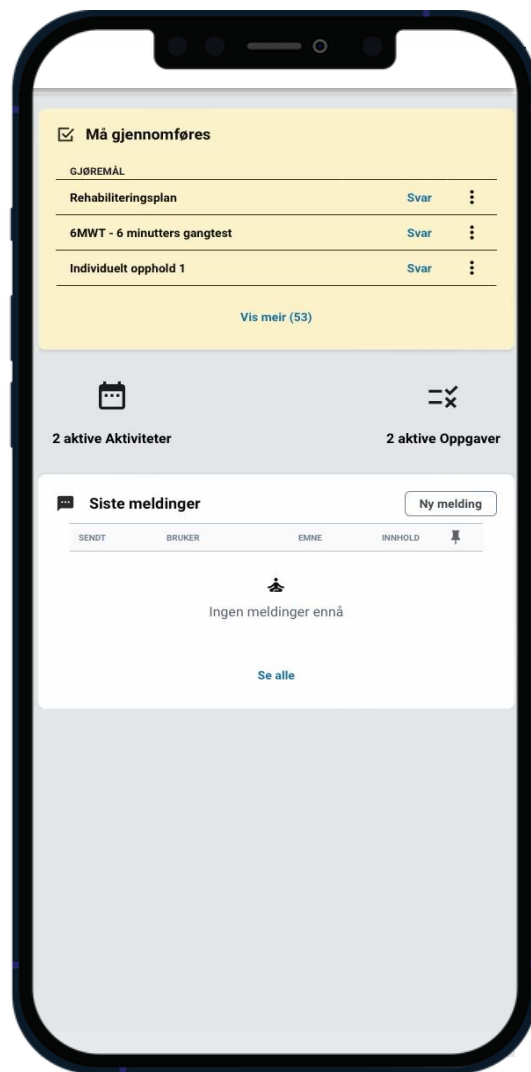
Må gjennomføres

GJØREMÅL

| | | |
|---|---|---|
| Rehabiliteringsplan | Svar | ⋮ |
| 6MWT - 6 minutters gangtest | Svar | ⋮ |
| Individuelt opphold 1 | Svar | ⋮ |

Vis meir (53)

2 aktive Aktiviteter

2 aktive Oppgaver

Siste meldinger

Ny melding

| SENDT | BRUKER | EMNE | INNHOLD |
|---|---|---|---|

Ingen meldinger ennå

Se alle